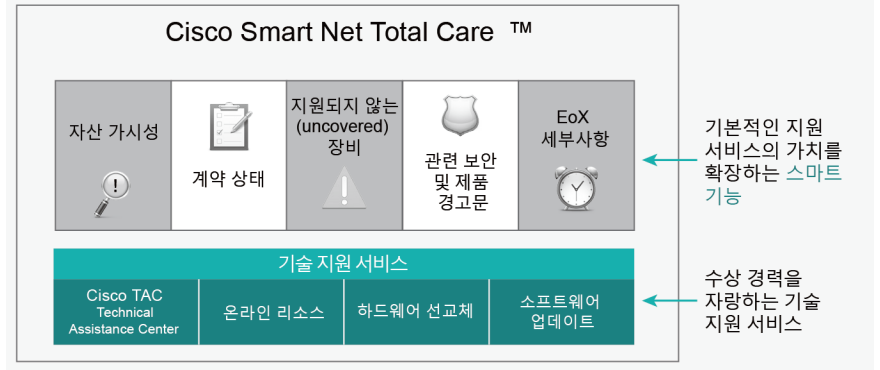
Cisco Smart Net Total Care ™

자산 가시성

계약 상태

지원되지 않는 (uncovered) 장비

관련 보안 및 제품 경고문

EoX 세부사항

기본적인 지원 서비스의 가치를 확장하는 스마트 기능

기술 지원 서비스

Cisco TAC Technical Assistance Center

온라인 리소스

하드웨어 선교체

소프트웨어 업데이트

수상 경력을 자랑하는 기술 지원 서비스